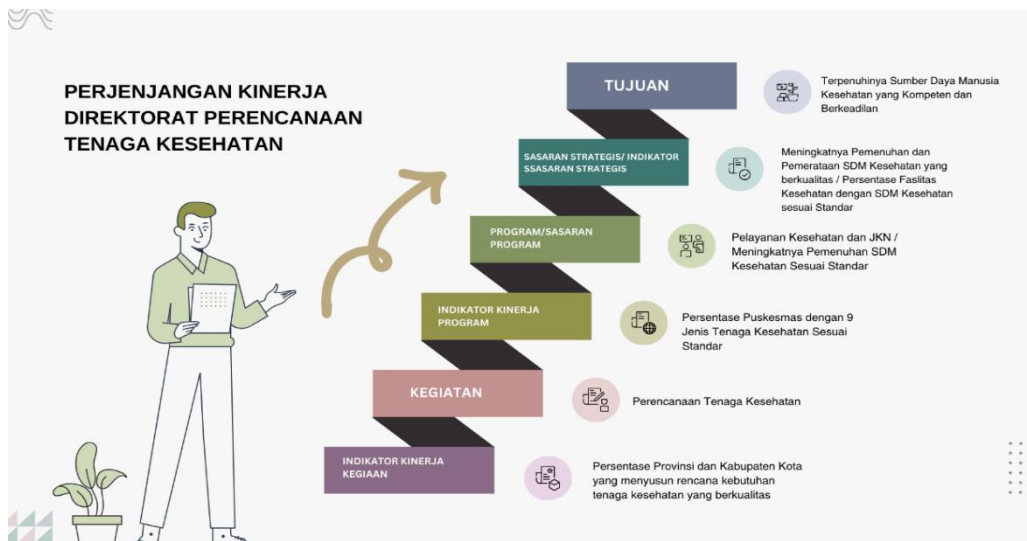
PERJENJANGAN KINERJA DIREKTORAT PERENCANAAN TENAGA KESEHATAN

TUJUAN

Terpenuhinya Sumber Daya Manusia Kesehatan yang Kompeten dan Berkeadilan

SASARAN STRATEGIS/ INDIKATOR SSASARAN STRATEGIS

Meningkatnya Pemenuhan dan Pemerataan SDM Kesehatan yang berkualitas / Persentase Faslitas Kesehatan dengan SDM Kesehatan sesuai Standar

PROGRAM/SASARAN PROGRAM

Pelayanan Kesehatan dan JKN / Meningkatnya Pemenuhan SDM Kesehatan Sesuai Standar

INDIKATOR KINERJA PROGRAM

Persentase Puskesmas dengan 9 Jenis Tenaga Kesehatan Sesuai Standar

KEGIATAN

Perencanaan Tenaga Kesehatan

INDIKATOR KINERJA KEGIAAN

Persentase Provinsi dan Kabupaten Kota yang menyusun rencana kebutuhan tenaga kesehatan yang berkualitas